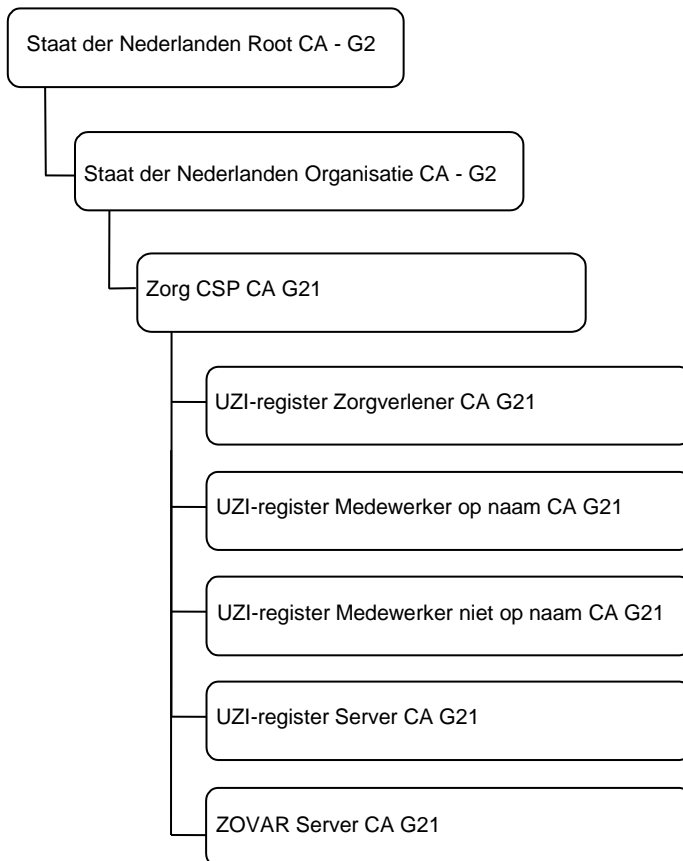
Staat der Nederlanden Root CA - G2

Staat der Nederlanden Organisatie CA - G2

Zorg CSP CA G21

UZI-register Zorgverlener CA G21

UZI-register Medewerker op naam CA G21

UZI-register Medewerker niet op naam CA G21

UZI-register Server CA G21

ZOVAR Server CA G21